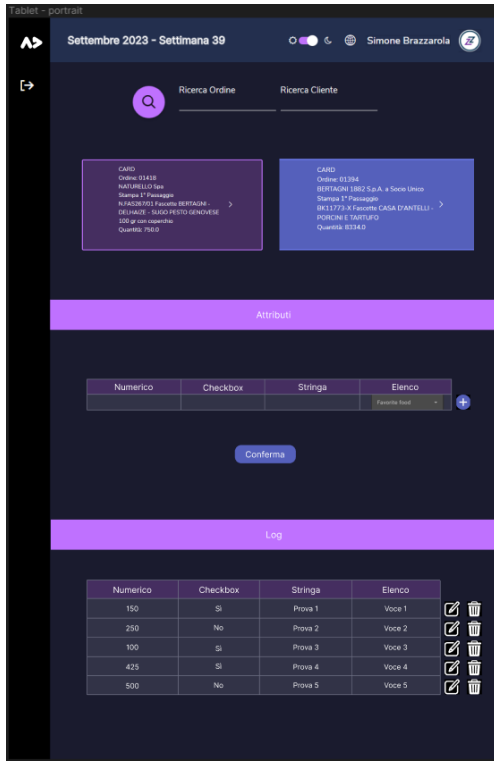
Tablet - portrait

Settembre 2023 - Settimana 39

Simone Brazzarola

Ricerca Ordine

Ricerca Cliente

CARD
Ordine: 01418
NATURELLO Spa
Stampa 1° Passaggio
N.FAS267/01 Fascette BERTAGNI - DELHAIZE - SUGO PESTO GENOVESE 100 gr con coperchio
Quantità: 750.0

CARD
Ordine: 01394
BERTAGNI 1882 S.p.A. a Socio Unico
Stampa 1° Passaggio
BK11773-X Fascette CASA D'ANTELLI - PORCINI E TARTUFO
Quantità: 8334.0

Attributi

| Numerico | Checkbox | Stringa | Elenco |
|---|---|---|---|
| | | | Favorite food |

Conferma

Log

| Numerico | Checkbox | Stringa | Elenco |
|---|---|---|---|
| 150 | Sì | Prova 1 | Voce 1 |
| 250 | No | Prova 2 | Voce 2 |
| 100 | Sì | Prova 3 | Voce 3 |
| 425 | Sì | Prova 4 | Voce 4 |
| 500 | No | Prova 5 | Voce 5 |